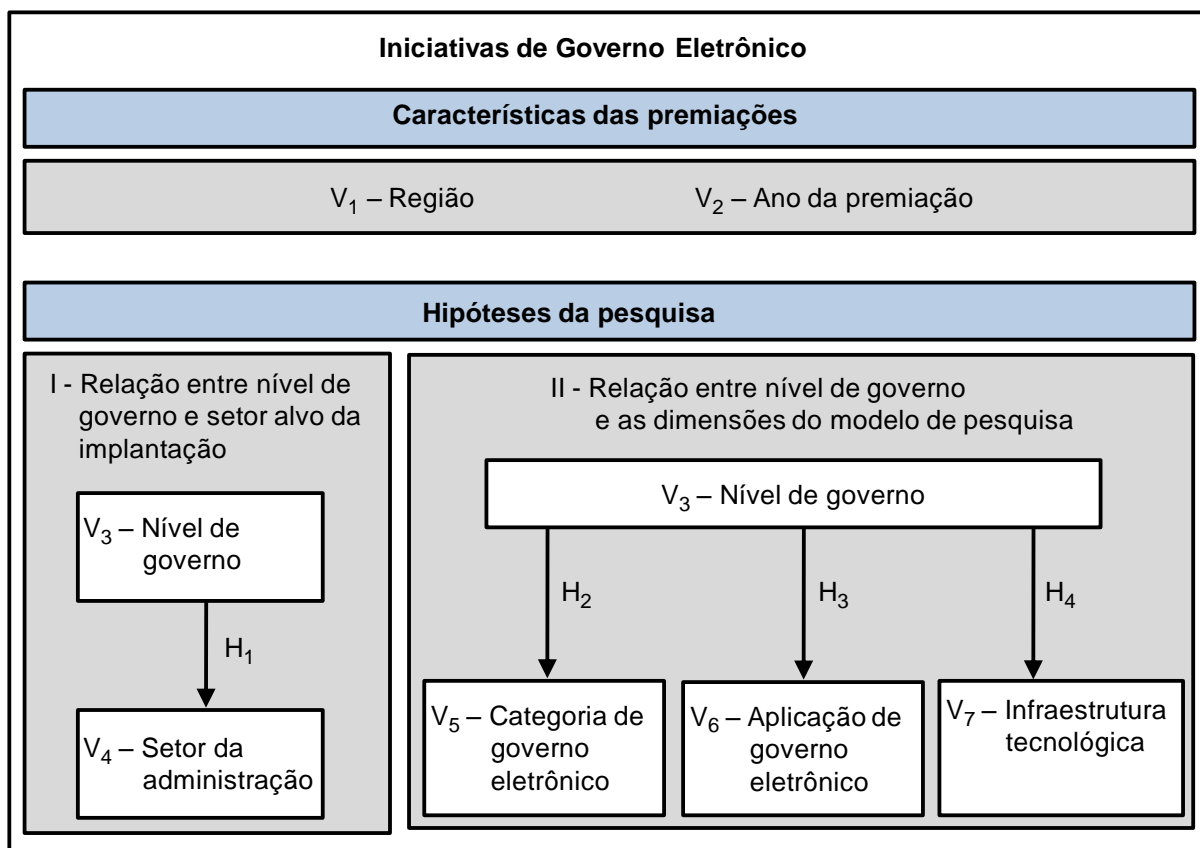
Iniciativas de Governo Eletrônico

Características das premiações

$V_1$ – Região

$V_2$ – Ano da premiação

Hipóteses da pesquisa

I - Relação entre nível de governo e setor alvo da implantação

$V_3$ – Nível de governo

$H_1$

$V_4$ – Setor da administração

II - Relação entre nível de governo e as dimensões do modelo de pesquisa

$V_3$ – Nível de governo

$H_2$

$H_3$

$H_4$

$V_5$ – Categoria de governo eletrônico

$V_6$ – Aplicação de governo eletrônico

$V_7$ – Infraestrutura tecnológica